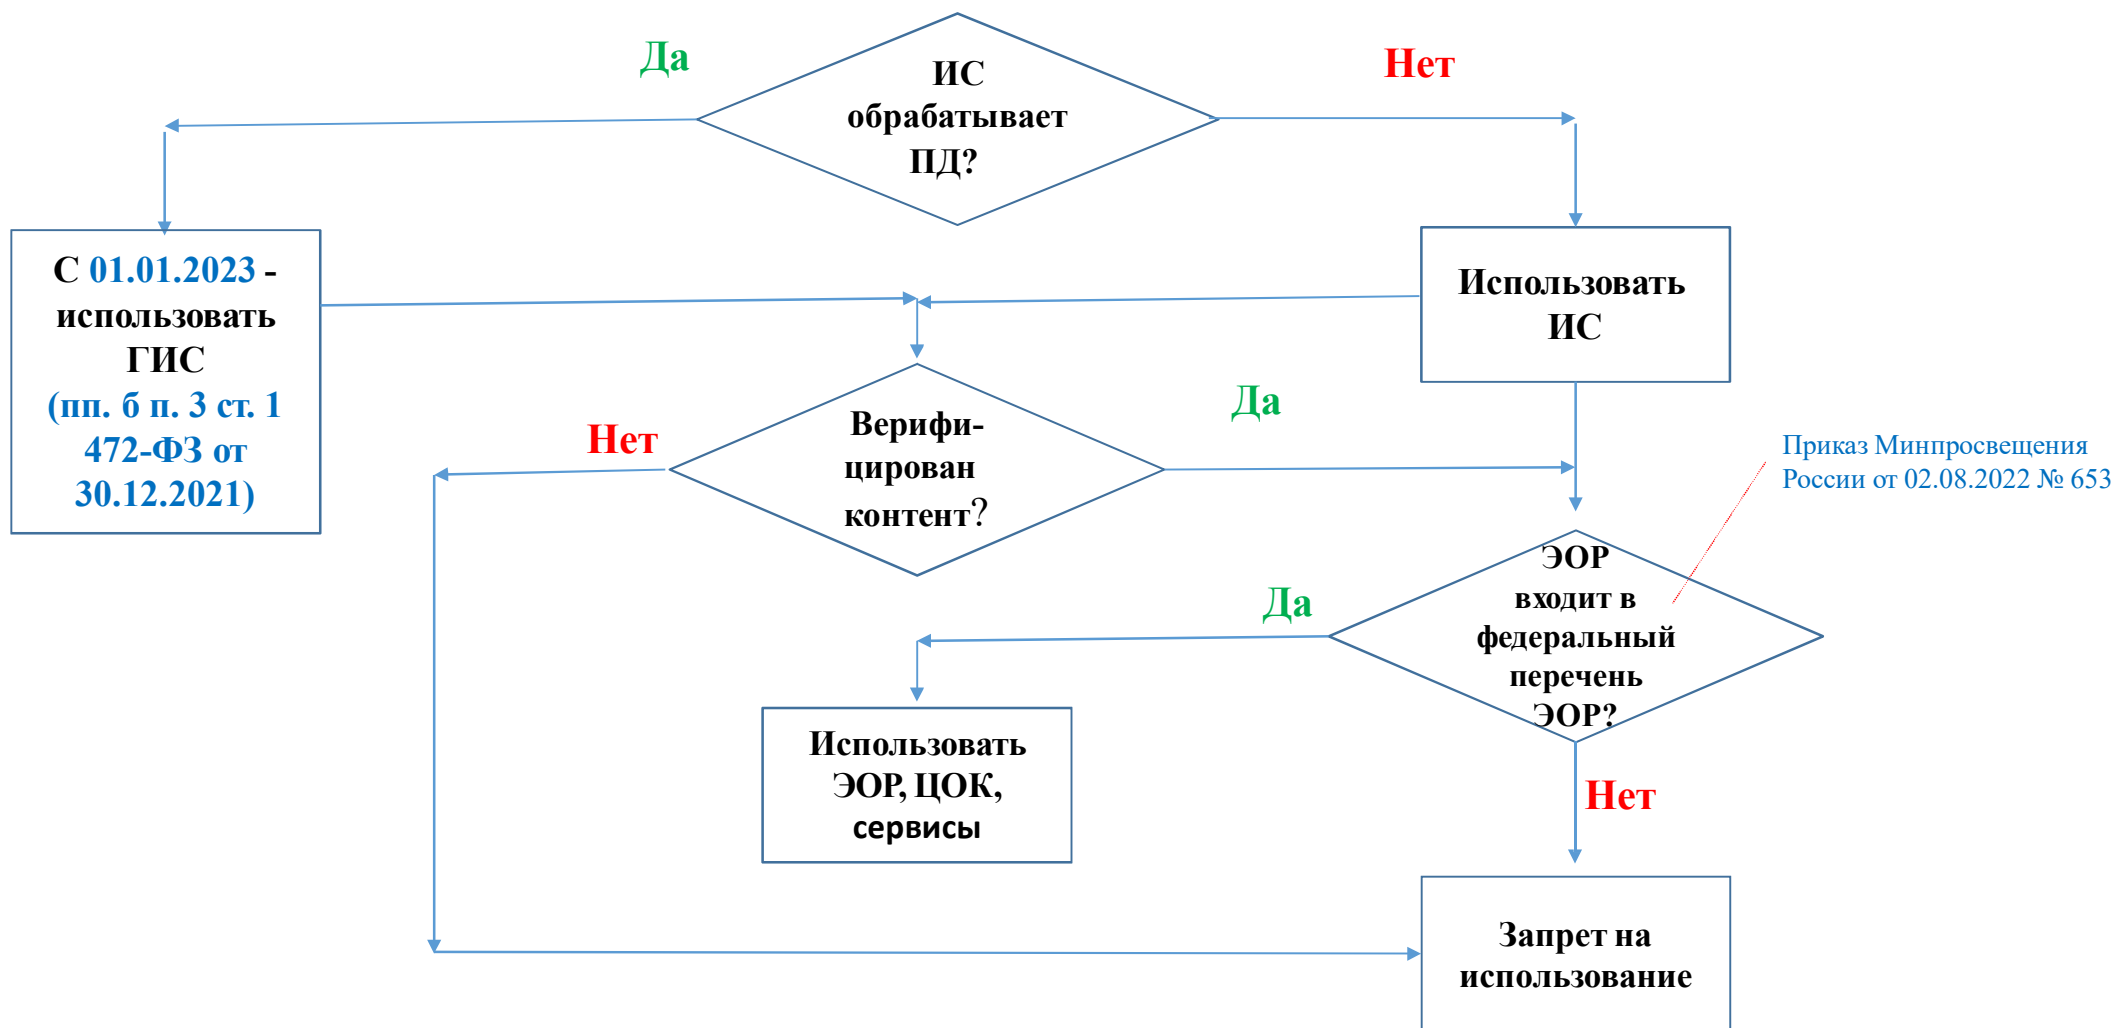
Да

ИС обрабатывает ПД?

Нет

С 01.01.2023 - использовать ГИС (пп. б п. 3 ст. 1 472-ФЗ от 30.12.2021)

Использовать ИС

Нет

Верифицирован контент?

Да

Приказ Минпросвещения России от 02.08.2022 № 653

Да

ЭОР входит в федеральный перечень ЭОР?

Использовать ЭОР, ЦОК, сервисы

Нет

Запрет на использование